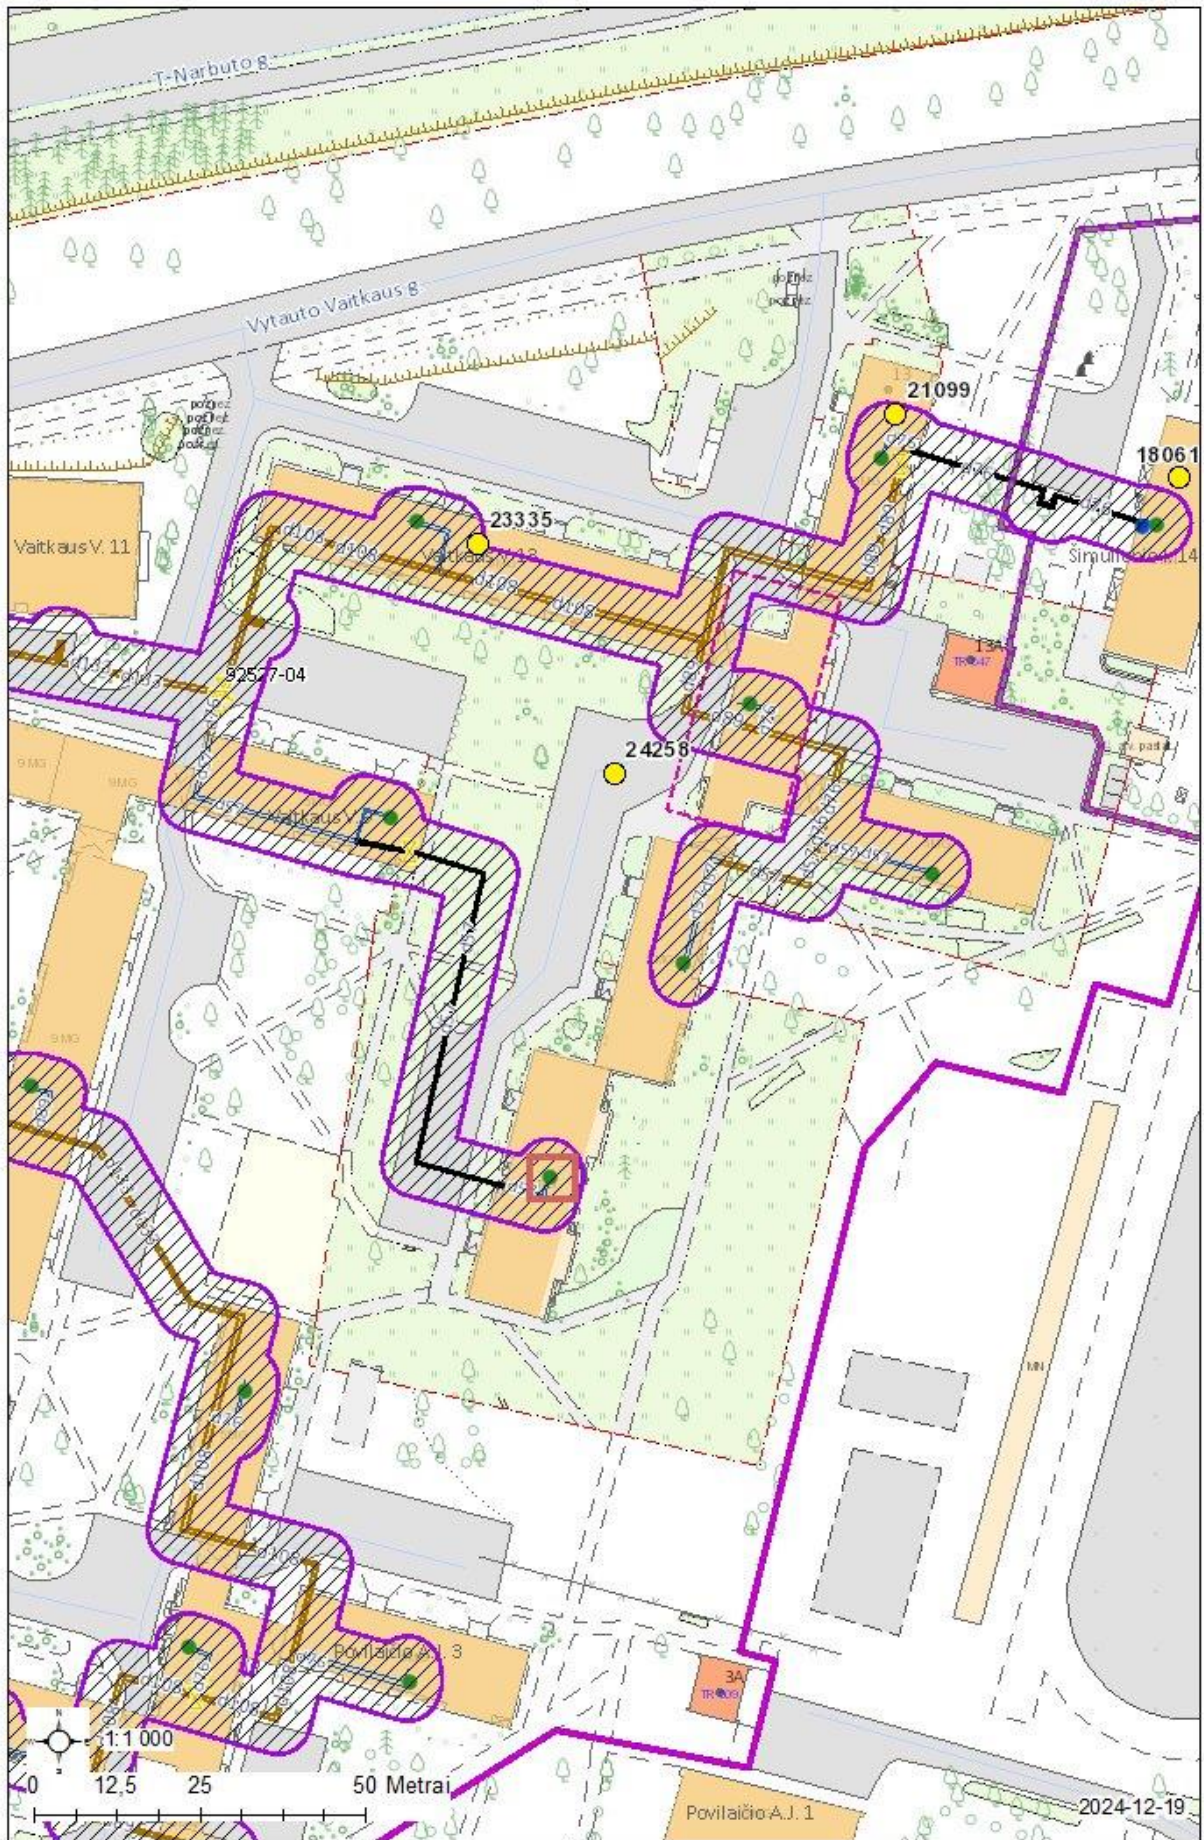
T-Narbuto g.

Vytauto Vaitkaus g.

požem
požem

požem
požem
požem
požem

21099

18061

23335

Vaitkaus V. 11

Vaitkaus V. 13

Šimulionio g. 14

13A

TR047

92527-04

24258

9 MG

9MG

Vaitkaus V. 

9 MG

MN

Povilaičio A.J. 3

3A

TR009

N

1:1 000

0 12,5 25 50 Metrai

Povilaičio A.J. 1

2024-12-19